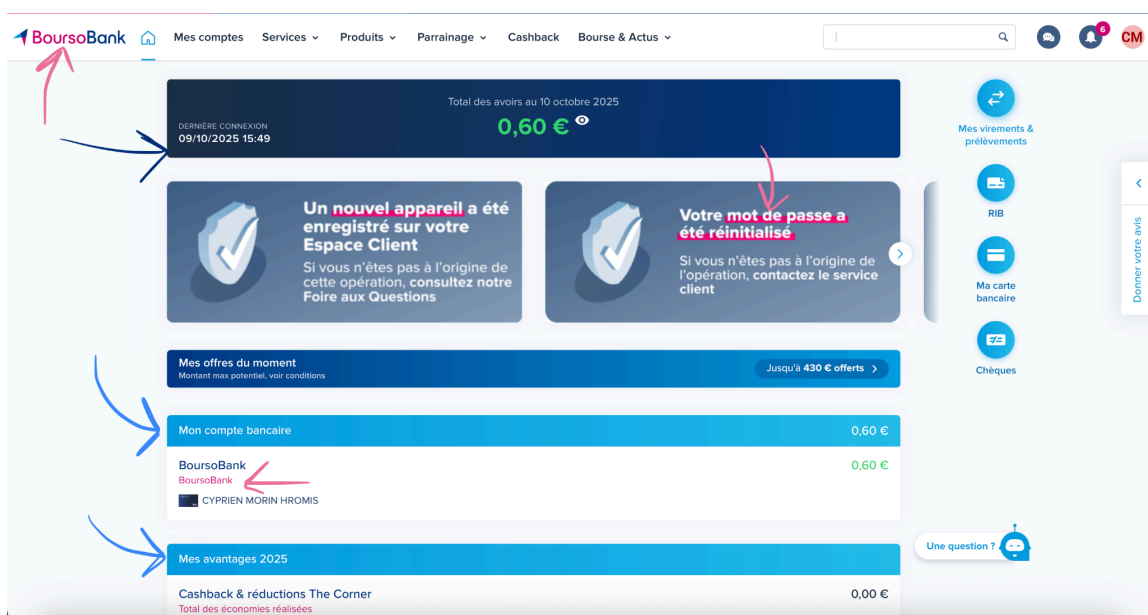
BoursoBank Mes comptes Services Produits Parrainage Cashback Bourse & Actus

6

CM

DERNIÈRE CONNEXION
09/10/2025 15:49

Total des avoirs au 10 octobre 2025
0,60 €

Un nouvel appareil a été enregistré sur votre Espace Client
Si vous n'êtes pas à l'origine de cette opération, consultez notre Foire aux Questions

Votre mot de passe a été réinitialisé
Si vous n'êtes pas à l'origine de l'opération, contactez le service client

Mes offres du moment
Montant max potentiel, voir conditions
Jusqu'à 430 € offerts

Mon compte bancaire 0,60 €

BoursoBank 0,60 €
BoursoBank
CYPRIEN MORIN HROMIS

Mes avantages 2025

Cashback & réductions The Corner 0,00 €
Total des économies réalisées

Mes virements & prélèvements

RIB

Ma carte bancaire

Chèques

Donner votre avis

Une question ?